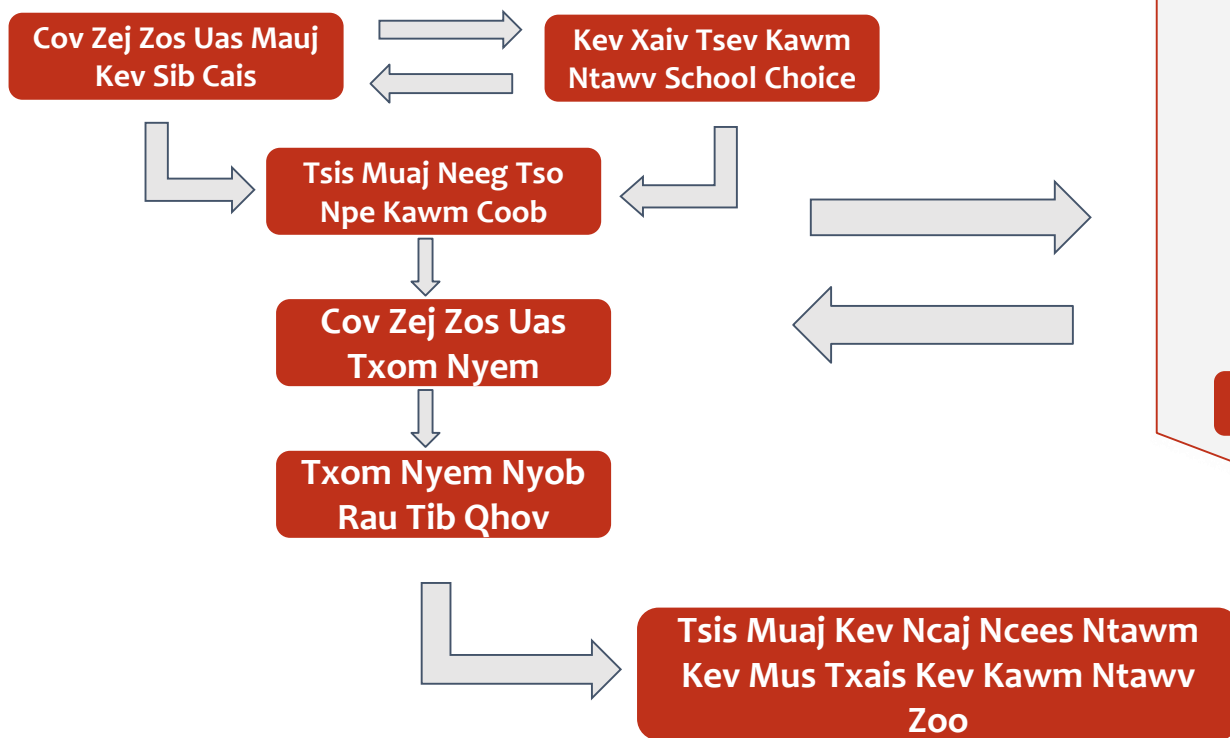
Cov Zej Zos Uas Mauj Kev Sib Cais

Kev Xaiv Tsev Kawm Ntawv School Choice

Tsis Muaj Neeg Tso Npe Kawm Coob

Cov Zej Zos Uas Txom Nyem

Txom Nyem Nyob Rau Tib Qhov

Tsis Muaj Kev Ncaj Ncees Ntawm Kev Mus Txais Kev Kawm Ntawv Zoo